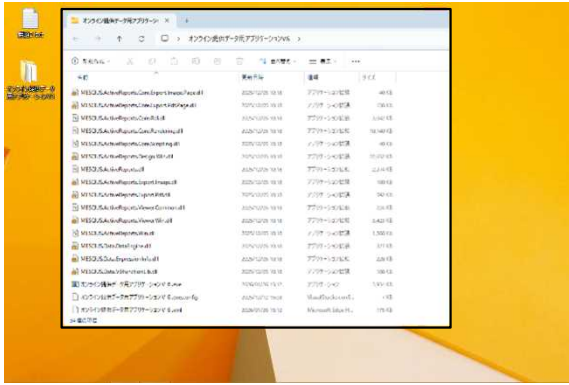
オンライン提出データ作成アプリケーシ ×  +

オンライン提出データ作成アプリケーションV6 ›

新規作成 ·   並べ替え ·   表示 ·   ···

名前 | 更新日時 | 種類 | サイズ

VESCUS.ActiveReports.Core.Export.Image.Page.dll | 2025/12/05 10:18 | アプリケーション拡張 | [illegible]
VESCUS.ActiveReports.Core.Export.Pdf.Page.dll | 2025/12/05 10:18 | アプリケーション拡張 | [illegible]
VESCUS.ActiveReports.Core.Rdl.dll | 2025/12/05 10:18 | アプリケーション拡張 | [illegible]
VESCUS.ActiveReports.Core.Rendering.dll | 2025/12/05 10:18 | アプリケーション拡張 | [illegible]
VESCUS.ActiveReports.Core.Scripting.dll | 2025/12/05 10:18 | アプリケーション拡張 | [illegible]
VESCUS.ActiveReports.Design.Win.dll | 2025/12/05 10:18 | アプリケーション拡張 | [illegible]
VESCUS.ActiveReports.dll | 2025/12/05 10:18 | アプリケーション拡張 | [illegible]
VESCUS.ActiveReports.Export.Image.dll | 2025/12/05 10:18 | アプリケーション拡張 | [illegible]
VESCUS.ActiveReports.Export.Pdf.dll | 2025/12/05 10:18 | アプリケーション拡張 | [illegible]
VESCUS.ActiveReports.Viewer.Common.dll | 2025/12/05 10:18 | アプリケーション拡張 | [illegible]
VESCUS.ActiveReports.Viewer.Win.dll | 2025/12/05 10:18 | アプリケーション拡張 | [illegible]
VESCUS.ActiveReports.Win.dll | 2025/12/05 10:18 | アプリケーション拡張 | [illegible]
VESCUS.Data.DataEngine.dll | 2025/12/05 10:18 | アプリケーション拡張 | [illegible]
VESCUS.Data.ExpressionInfo.dll | 2025/12/05 10:18 | アプリケーション拡張 | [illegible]
VESCUS.Data.VBFunctionLib.dll | 2025/12/05 10:18 | アプリケーション拡張 | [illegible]
オンライン提出データ作成アプリケーションV6.exe | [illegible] | アプリケーション | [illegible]
オンライン提出データ作成アプリケーションV6.exe.config | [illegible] | XML Configuration... | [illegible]
オンライン提出データ作成アプリケーションV6.xml | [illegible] | Microsoft Edge H... | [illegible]

34 個の項目